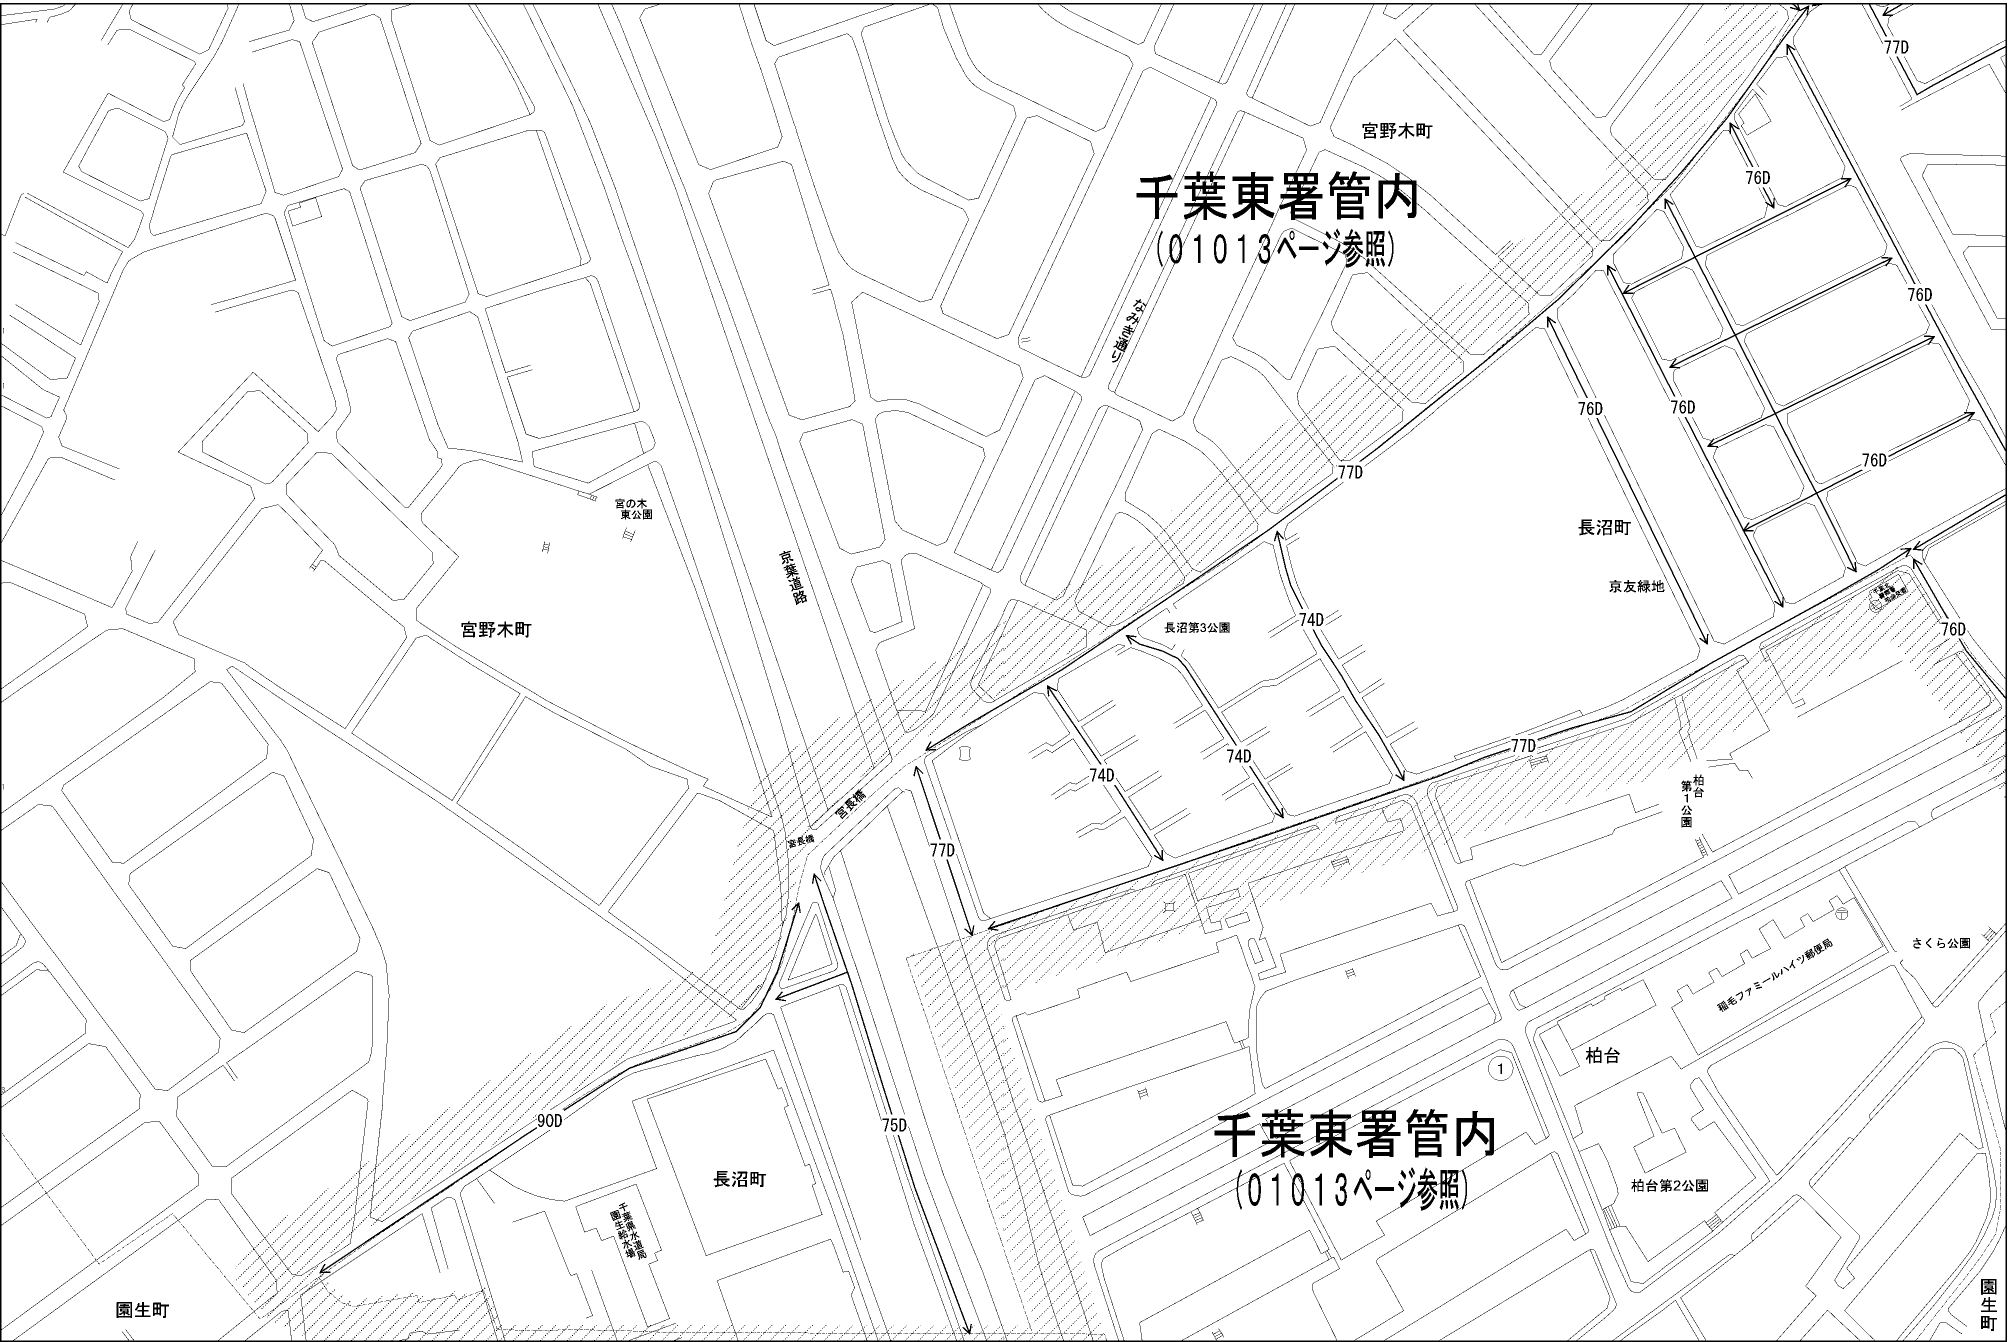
77D

宮野木町

千葉東署管内
(01013ページ参照)

なみき通り

76D

76D

76D

76D

76D

77D

宮の木東公園

長沼町

京葉道路

京友緑地

長沼第3公園

74D

76D

宮野木町

77D

74D

74D

宮長橋

宮長橋

柏台第1公園

77D

さくら公園

稲毛ファミールハイツ郵便局

柏台

1

90D

75D

千葉東署管内
(01013ページ参照)

長沼町

千葉県水道局園生給水場

柏台第2公園

園生町

園生町